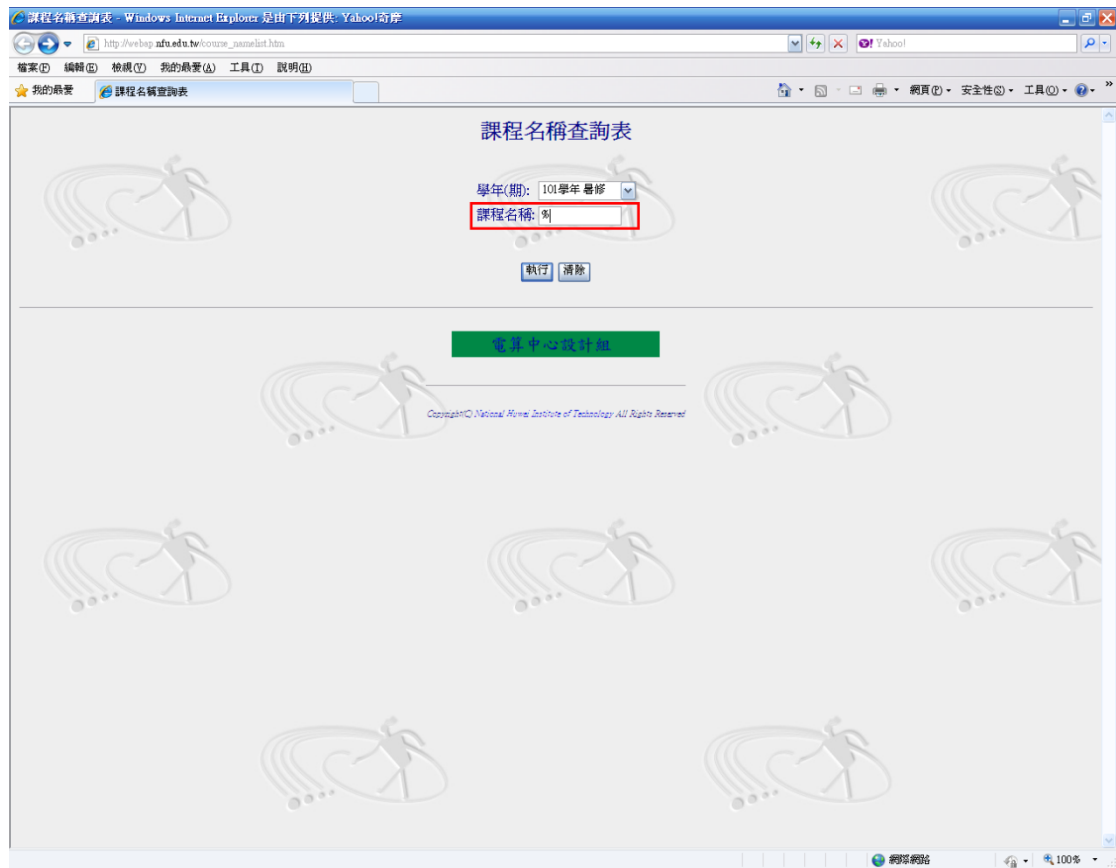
課程名稱查詢表 - Windows Internet Explorer 是由下列提供: Yahoo!奇摩

http://webap.nfu.edu.tw/course_namelist.htm

Yahoo!

檔案(F) 編輯(E) 檢視(V) 我的最愛(A) 工具(T) 說明(H)

我的最愛

課程名稱查詢表

網頁(P) 安全性(S) 工具(O)

課程名稱查詢表

學年(期): 101學年 暑修

課程名稱: %

執行 清除

電算中心設計組

Copyright(C) National Huwei Institute of Technology All Rights Reserved

網際網路

100%